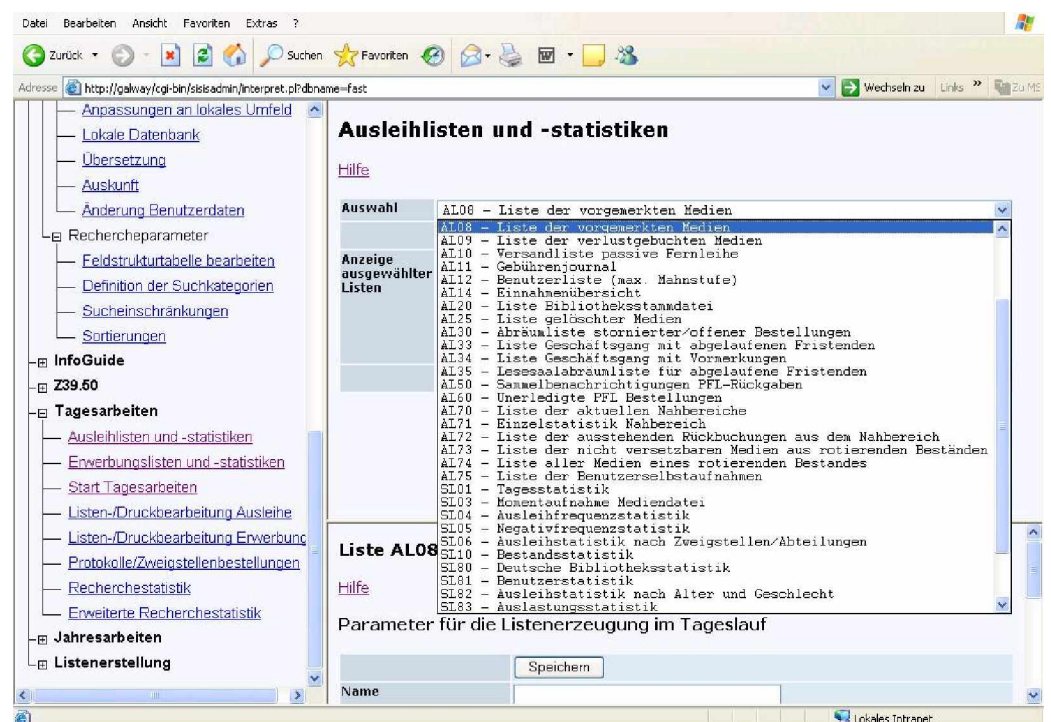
Datei Bearbeiten Ansicht Favoriten Extras ?

Zurück Suchen Favoriten

Adresse http://galway/cgi-bin/sisisadmin/interpret.pl?dbname=fast

Wechseln zu Links » Zu MS

Anpassungen an lokales Umfeld
Lokale Datenbank
Übersetzung
Auskunft
Änderung Benutzerdaten
Rechercheparameter
Feldstrukturtabelle bearbeiten
Definition der Suchkategorien
Sucheinschränkungen
Sortierungen
InfoGuide
Z39.50
Tagesarbeiten
Ausleihlisten und -statistiken
Erwerbungslisten und -statistiken
Start Tagesarbeiten
Listen-/Druckbearbeitung Ausleihe
Listen-/Druckbearbeitung Erwerbung
Protokolle/Zweigstellenbestellungen
Recherchestatistik
Erweiterte Recherchestatistik
Jahresarbeiten
Listenerstellung

Ausleihlisten und -statistiken

Hilfe

Auswahl AL08 – Liste der vorgemerkten Medien

Anzeige ausgewählter Listen

AL08 – Liste der vorgemerkten Medien
AL09 – Liste der verlustgebuchten Medien
AL10 – Versandliste passive Fernleihe
AL11 – Gebührenjournal
AL12 – Benutzerliste (max. Mahnstufe)
AL14 – Einnahmenübersicht
AL20 – Liste Bibliotheksstammdatei
AL25 – Liste gelöschter Medien
AL30 – Abräumliste stornierter/offener Bestellungen
AL33 – Liste Geschäftsgang mit abgelaufenen Fristenden
AL34 – Liste Geschäftsgang mit Vormerkungen
AL35 – Lesesaalabräumliste für abgelaufene Fristenden
AL50 – Sammelbenachrichtigungen PFL-Rückgaben
AL60 – Unerledigte PFL Bestellungen
AL70 – Liste der aktuellen Nahbereiche
AL71 – Einzelstatistik Nahbereich
AL72 – Liste der ausstehenden Rückbuchungen aus dem Nahbereich
AL73 – Liste der nicht versetzbaren Medien aus rotierenden Beständen
AL74 – Liste aller Medien eines rotierenden Bestandes
AL75 – Liste der Benutzerselbstaufnahmen
SL01 – Tagesstatistik
SL03 – Momentaufnahme Mediendatei
SL04 – Ausleihfrequenzstatistik
SL05 – Negativfrequenzstatistik
SL06 – Ausleihstatistik nach Zweigstellen/Abteilungen
SL10 – Bestandsstatistik
SL80 – Deutsche Bibliotheksstatistik
SL81 – Benutzerstatistik
SL82 – Ausleihstatistik nach Alter und Geschlecht
SL83 – Auslastungsstatistik

Liste AL08

Hilfe

Parameter für die Listenerzeugung im Tageslauf

Speichern

Name

Lokales Intranet